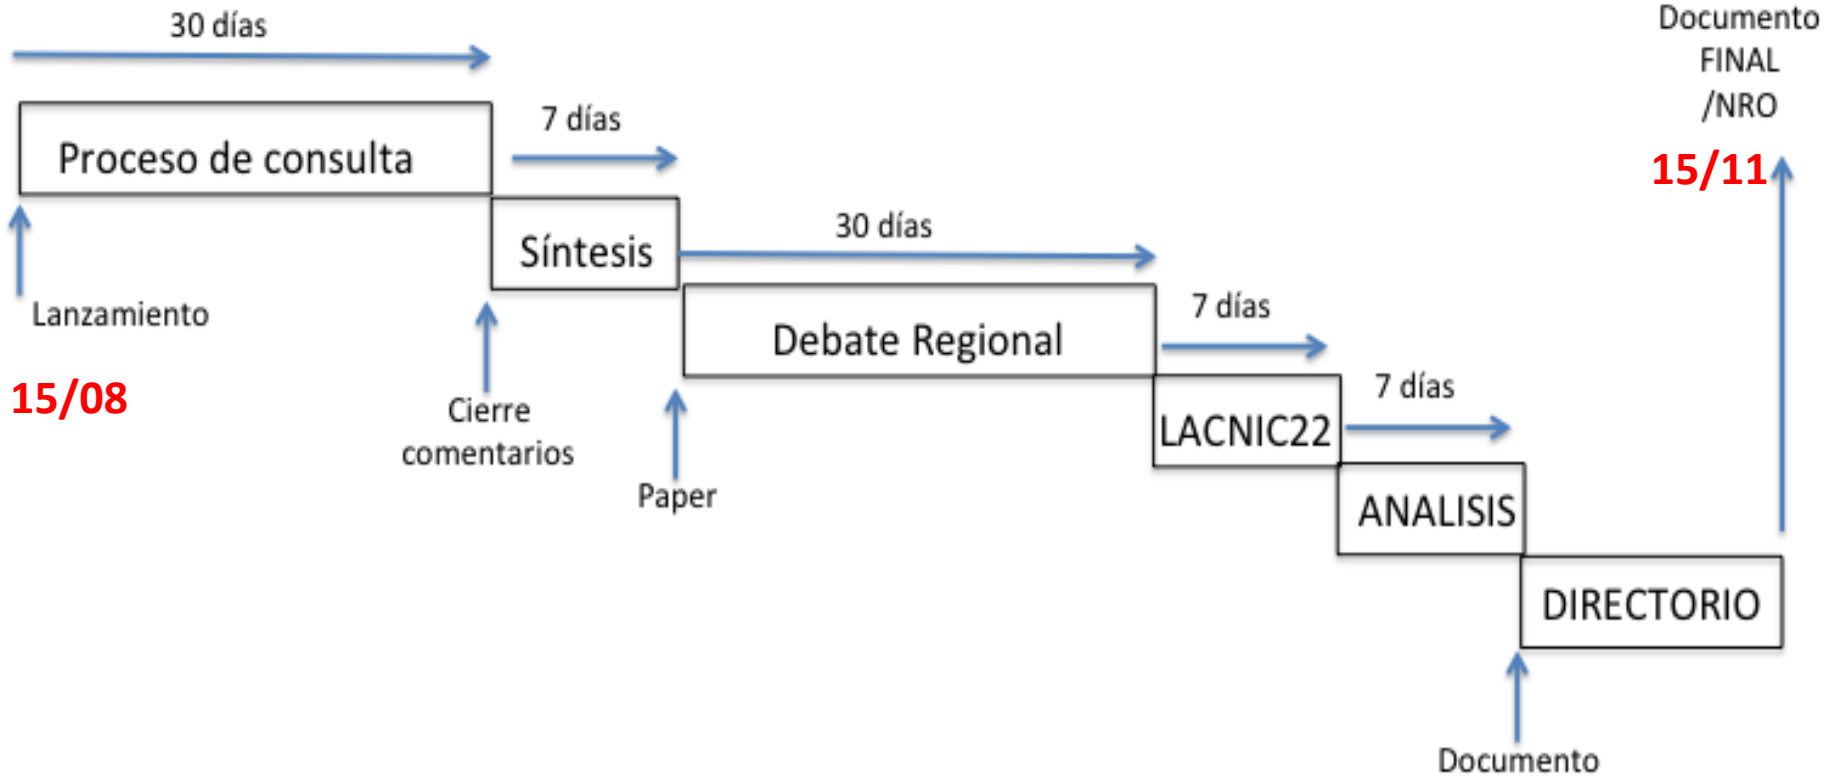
30 días

Documento FINAL /NRO

Proceso de consulta

7 días

15/11

Síntesis

30 días

Lanzamiento

Debate Regional

7 días

15/08

Cierre comentarios

LACNIC22

7 días

Paper

ANALISIS

DIRECTORIO

Documento